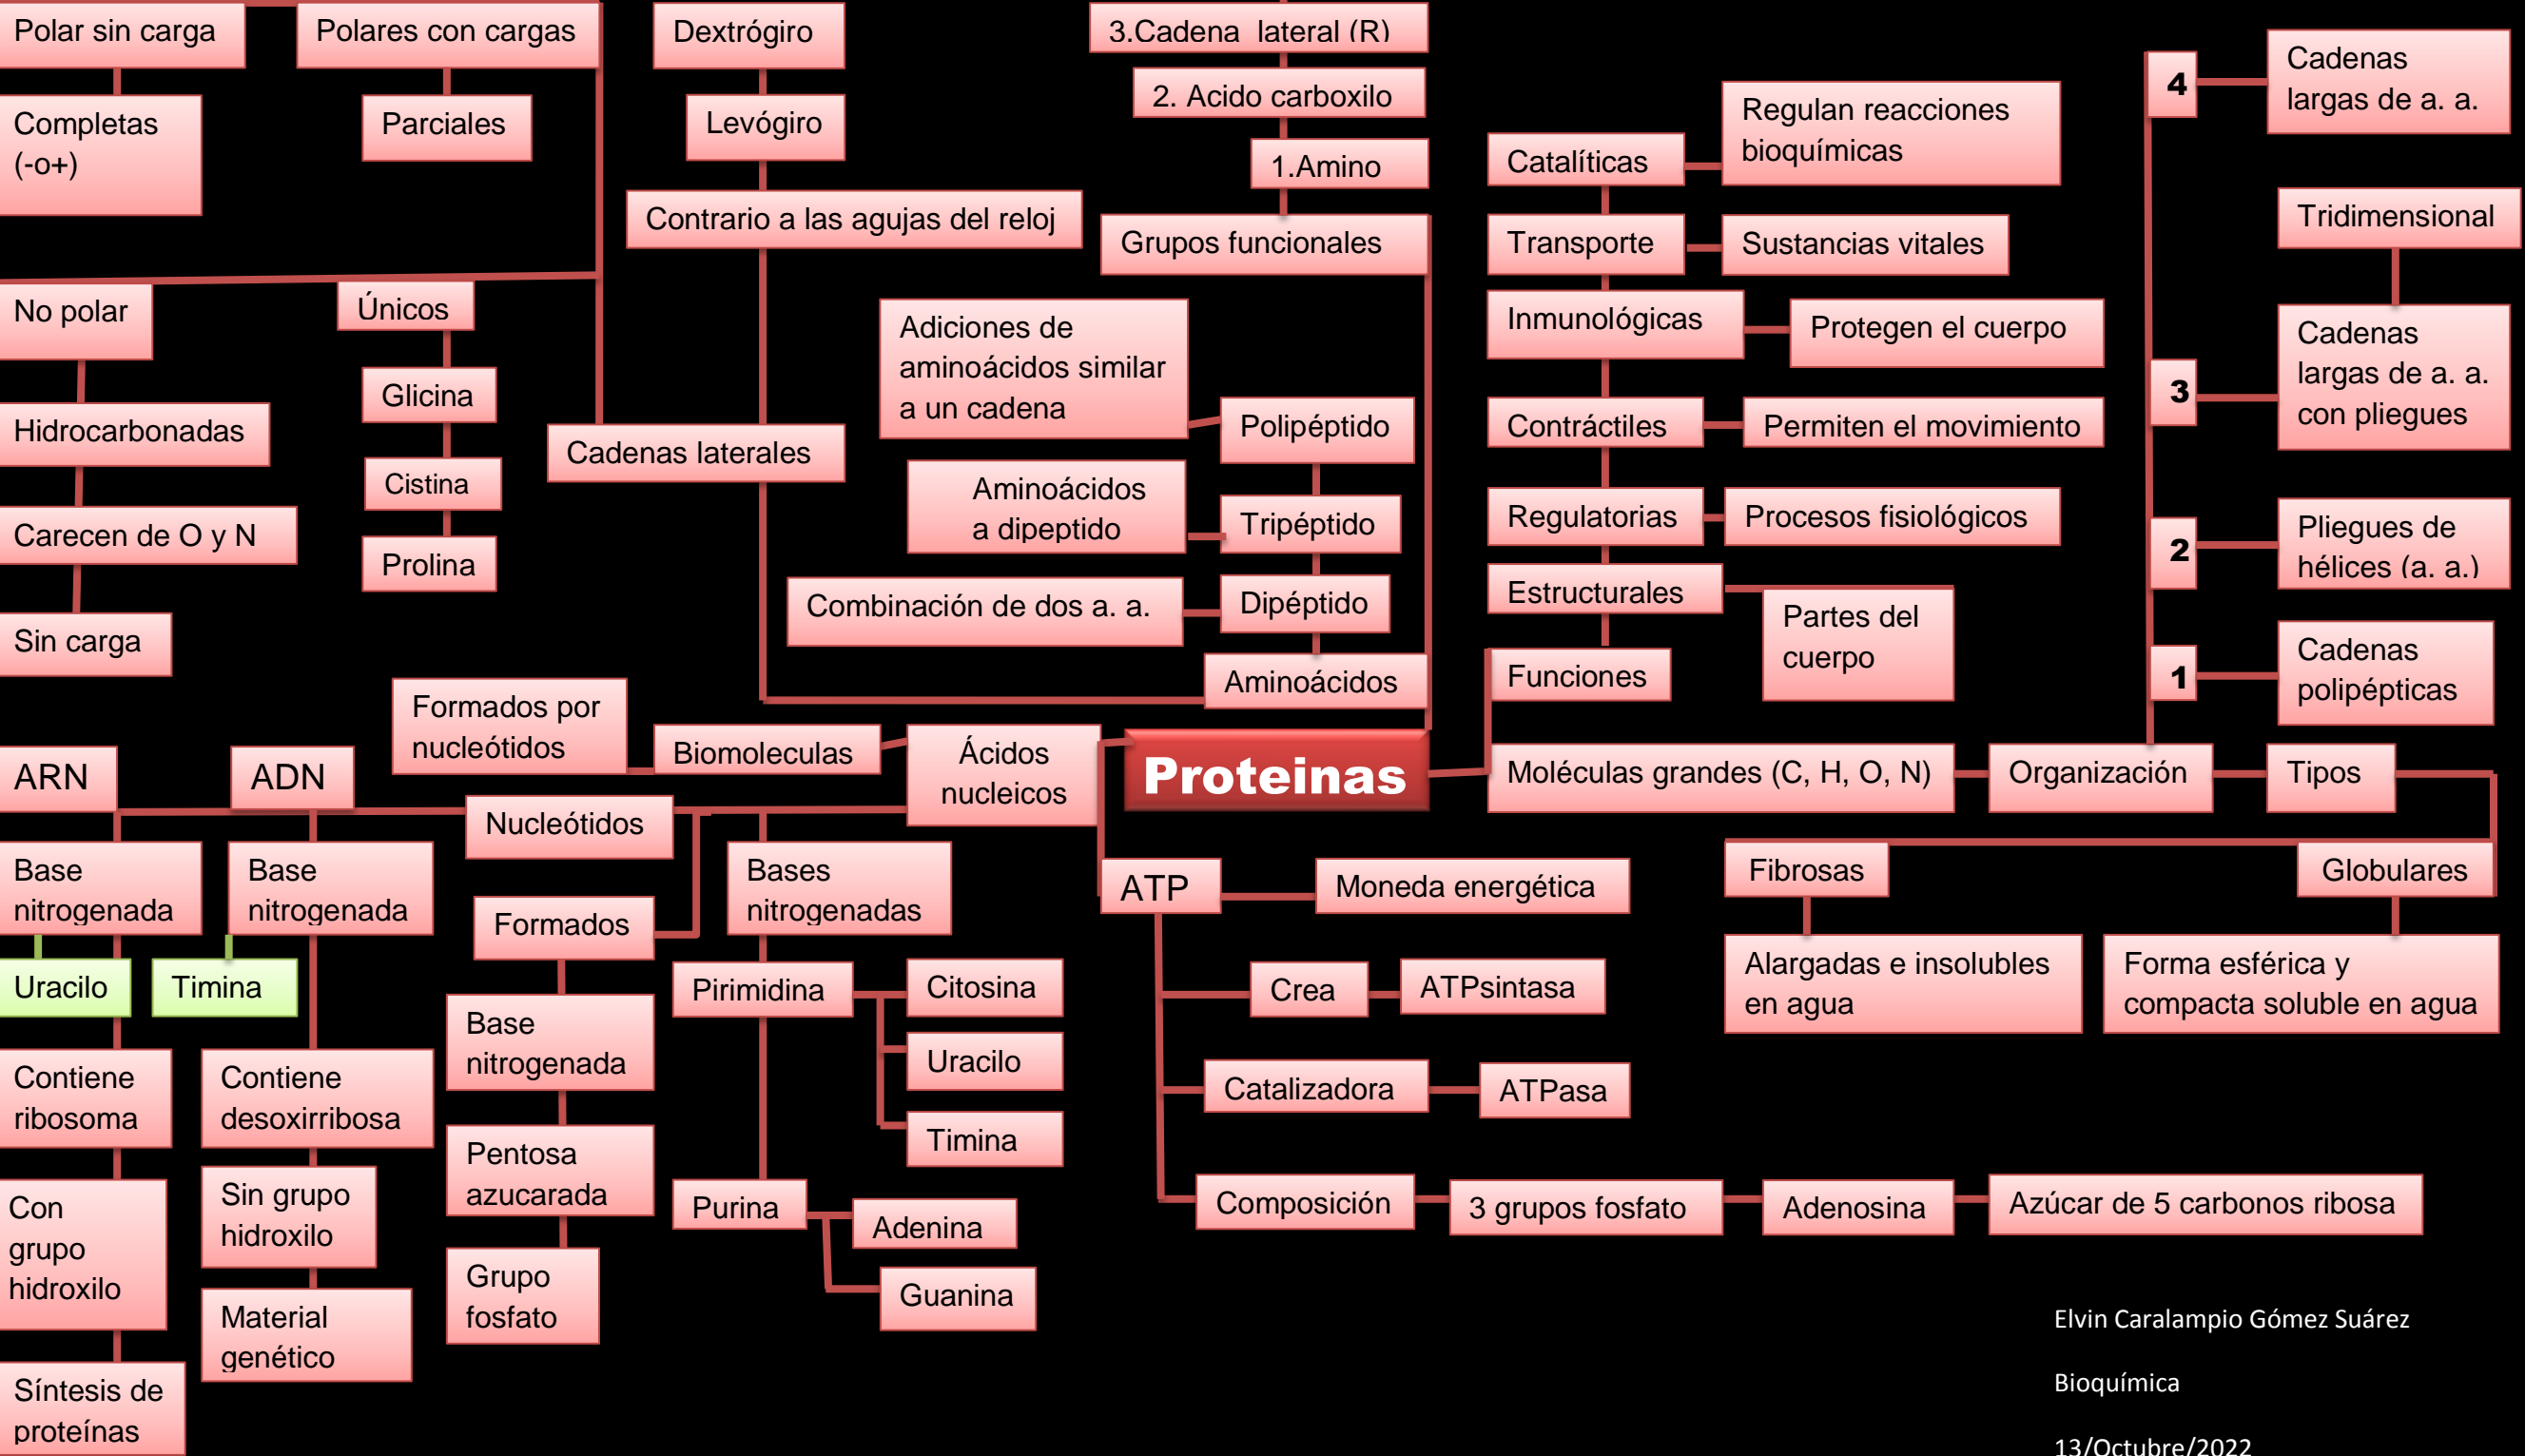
Polar sin carga
Polares con cargas
Dextrógiro
3.Cadena lateral (R)
2. Acido carboxilo
1.Amino
Completas (-o+)
Parciales
Levógiro
Contrario a las agujas del reloj
Grupos funcionales
No polar
Únicos
Glicina
Cistina
Prolina
Hidrocarbonadas
Carecen de O y N
Sin carga
Cadenas laterales
Adiciones de aminoácidos similar a un cadena
Polipéptido
Aminoácidos a dipeptido
Tripéptido
Combinación de dos a. a.
Dipéptido
Aminoácidos
Catalíticas
Regulan reacciones bioquímicas
Transporte
Sustancias vitales
Inmunológicas
Protegen el cuerpo
Contráctiles
Permiten el movimiento
Regulatorias
Procesos fisiológicos
Estructurales
Partes del cuerpo
Funciones
4
Cadenas largas de a. a.
Tridimensional
3
Cadenas largas de a. a. con pliegues
2
Pliegues de hélices (a. a.)
1
Cadenas polipépticas
Formados por nucleótidos
Biomoleculas
Ácidos nucleicos
Proteinas
Moléculas grandes (C, H, O, N)
Organización
Tipos
ARN
ADN
Nucleótidos
Base nitrogenada
Base nitrogenada
Uracilo
Timina
Formados
Bases nitrogenadas
ATP
Moneda energética
Fibrosas
Globulares
Alargadas e insolubles en agua
Forma esférica y compacta soluble en agua
Pirimidina
Citosina
Uracilo
Timina
Crea
ATPsintasa
Base nitrogenada
Catalizadora
ATPasa
Contiene ribosoma
Contiene desoxirribosa
Pentosa azucarada
Con grupo hidroxilo
Sin grupo hidroxilo
Purina
Adenina
Guanina
Composición
3 grupos fosfato
Adenosina
Azúcar de 5 carbonos ribosa
Material genético
Grupo fosfato
Síntesis de proteínas
Elvin Caralampio Gómez Suárez
Bioquímica
13/Octubre/2022